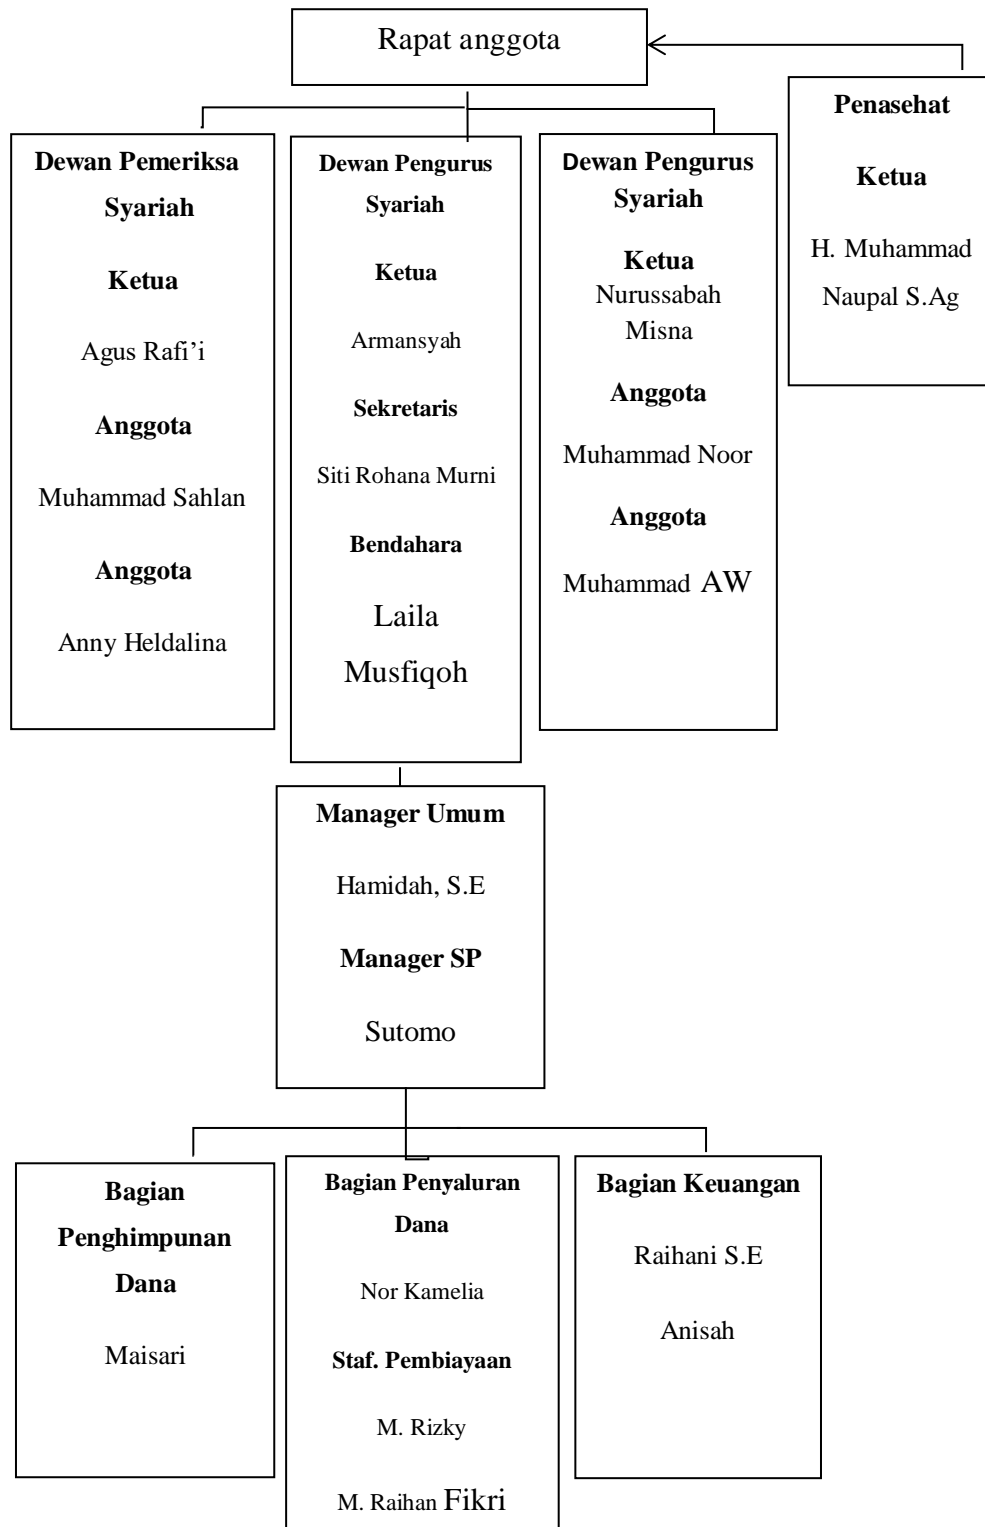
Rapat anggota

Dewan Pemeriksa Syariah

Ketua

Agus Rafi’i

Anggota

Muhammad Sahlan

Anggota

Anny Heldalina

Dewan Pengurus Syariah

Ketua

Armansyah

Sekretaris

Siti Rohana Murni

Bendahara

Laila Musfiqoh

Dewan Pengurus Syariah

Ketua

Nurussabah Misna

Anggota

Muhammad Noor

Anggota

Muhammad AW

Penasehat

Ketua

H. Muhammad Naupal S.Ag

Manager Umum

Hamidah, S.E

Manager SP

Sutomo

Bagian Penghimpunan Dana

Maisari

Bagian Penyaluran Dana

Nor Kamelia

Staf. Pembiayaan

M. Rizky

M. Raihan Fikri

Bagian Keuangan

Raihani S.E

Anisah